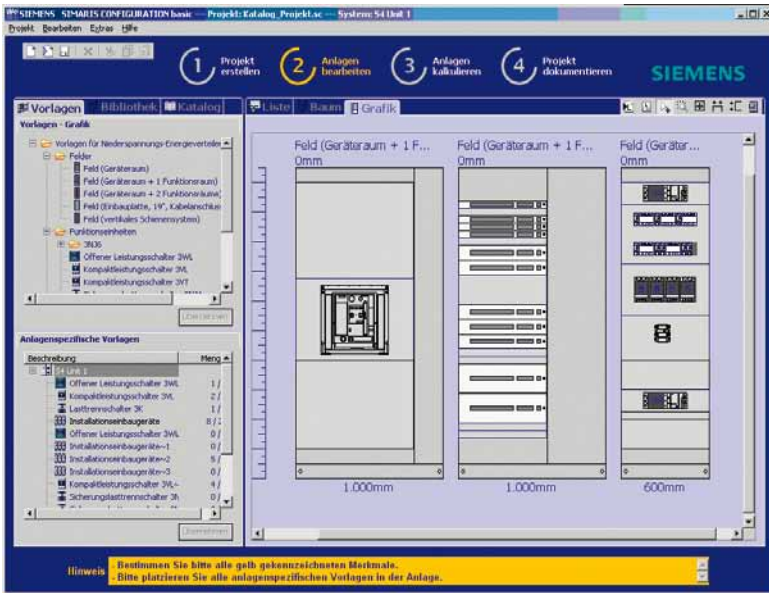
SIEMENS SIMARIS CONFIGURATION basic — Projekt: Katalog_Projekt.sc — System: S4 Unit 1

Projekt Bearbeiten Extras Hilfe

1 Projekt erstellen
2 Anlagen bearbeiten
3 Anlagen kalkulieren
4 Projekt dokumentieren

SIEMENS

Vorlagen Bibliothek Katalog

Vorlagen - Grafik

Vorlagen für Niederspannungs-Energieverteile
Felder
Feld (Geräteraum)
Feld (Geräteraum + 1 Funktionsraum)
Feld (Geräteraum + 2 Funktionsräume)
Feld (Einbauplatte, 19", Kabelanschlu
Feld (vertikales Schienensystem)
Funktionseinheiten
3NJ6
Offener Leistungsschalter 3WL
Kompaktleistungsschalter 3VL
Kompaktleistungsschalter 3VT

Übernehmen

Anlagenspezifische Vorlagen

| Beschreibung | Meng |
|---|---|
| S4 Unit 1 | |
| Offener Leistungsschalter 3WL | 1/ |
| Kompaktleistungsschalter 3VL | 2/ |
| Lasttrennschalter 3K | 1/ |
| Installationseinbaugeräte | 8/ |
| Offener Leistungsschalter 3WL | 0/ |
| Installationseinbaugeräte~1 | 0/ |
| Installationseinbaugeräte~2 | 5/ |
| Installationseinbaugeräte~3 | 0/ |
| Kompaktleistungsschalter 3VL~ | 4/ |
| Sicherungslasttrennschalter 3N | 0/ |

Übernehmen

Liste Baum Grafik

Feld (Geräteraum + 1 F...
0mm
Feld (Geräteraum + 1 F...
0mm
Feld (Geräter...
0mm

1.000mm
1.000mm
600mm

Hinweis
- Bestimmen Sie bitte alle gelb gekennzeichneten Merkmale.
- Bitte platzieren Sie alle anlagenspezifischen Vorlagen in der Anlage.